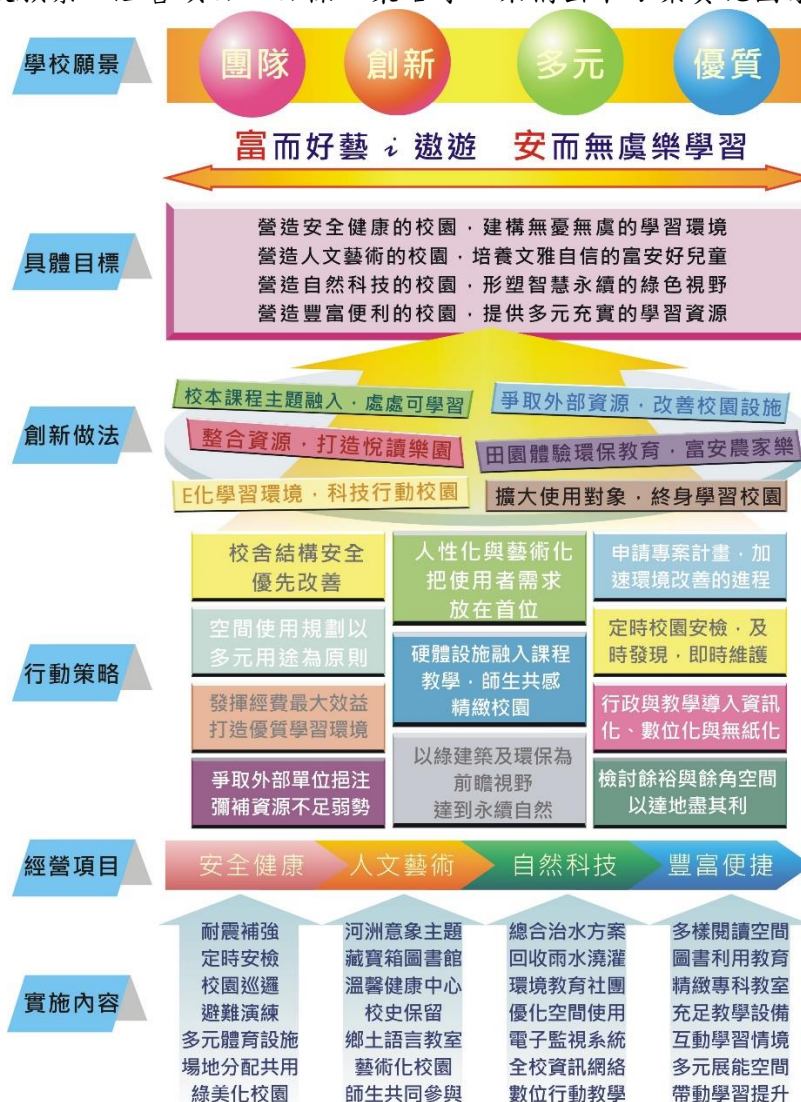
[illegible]

學校願景

團隊 創新 多元 優質

富而好藝 i 遨遊 安而無虞樂學習

具體目標

營造安全健康的校園，建構無憂無慮的學習環境
營造人文藝術的校園，培養文雅自信的富安好兒童
營造自然科技的校園，形塑智慧永續的綠色視野
營造豐富便利的校園，提供多元充實的學習資源

創新做法

校本課程主題融入，處處可學習
爭取外部資源，改善校園設施
整合資源，打造悅讀樂園
田園體驗環保教育，富安農家樂
E化學習環境，科技行動校園
擴大使用對象，終身學習校園

行動策略

校舍結構安全優先改善
人性化與藝術化把使用者需求放在首位
申請專案計畫，加速環境改善的進程
空間使用規劃以多元用途為原則
硬體設施融入課程教學，師生共感精緻校園
定時校園安檢，及時發現，即時維護
發揮經費最大效益打造優質學習環境
行政與教學導入資訊化、數位化與無紙化
以綠建築及環保為前瞻視野達到永續自然
爭取外部單位挹注彌補資源不足弱勢
檢討餘裕與餘角空間以達地盡其利

經營項目

安全健康 人文藝術 自然科技 豐富便捷

實施內容

耐震補強
定時安檢
校園巡邏
避難演練
多元體育設施
場地分配共用
綠美化校園

河洲意象主題
藏寶箱圖書館
溫馨健康中心
校史保留
鄉土語言教室
藝術化校園
師生共同參與

總合治水方案
回收雨水澆灌
環境教育社團
優化空間使用
電子監視系統
全校資訊網絡
數位行動教學

多樣閱讀空間
圖書利用教育
精緻專科教室
充足教學設備
互動學習情境
多元展能空間
帶動學習提升